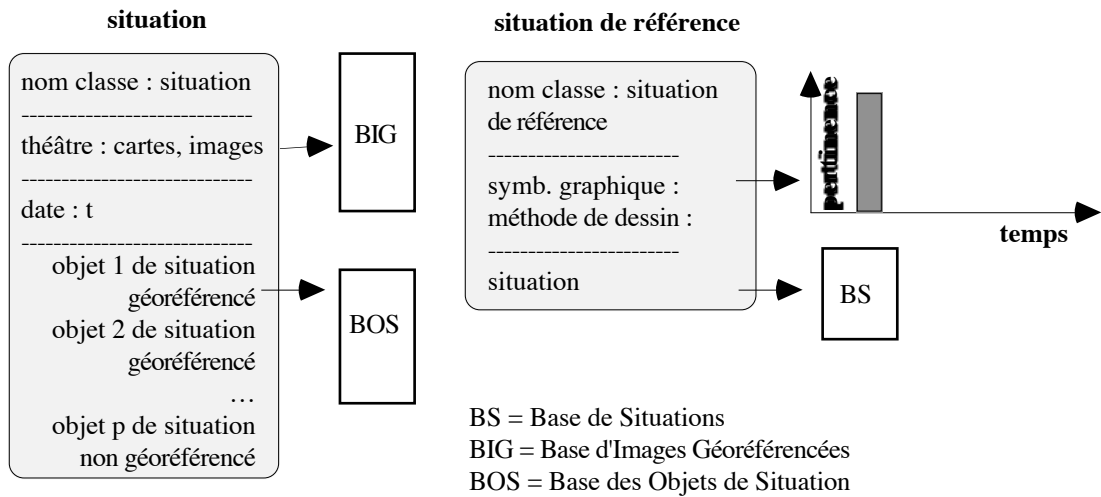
situation

nom classe : situation
----------------------------
théâtre : cartes, images
----------------------------
date : t
----------------------------
objet 1 de situation géoréférencé
objet 2 de situation géoréférencé
…
objet p de situation non géoréférencé

BIG

BOS

situation de référence

nom classe : situation de référence
------------------------
symb. graphique :
méthode de dessin :
------------------------
situation

pertinence

temps

BS

BS = Base de Situations
BIG = Base d'Images Géoréférencées
BOS = Base des Objets de Situation